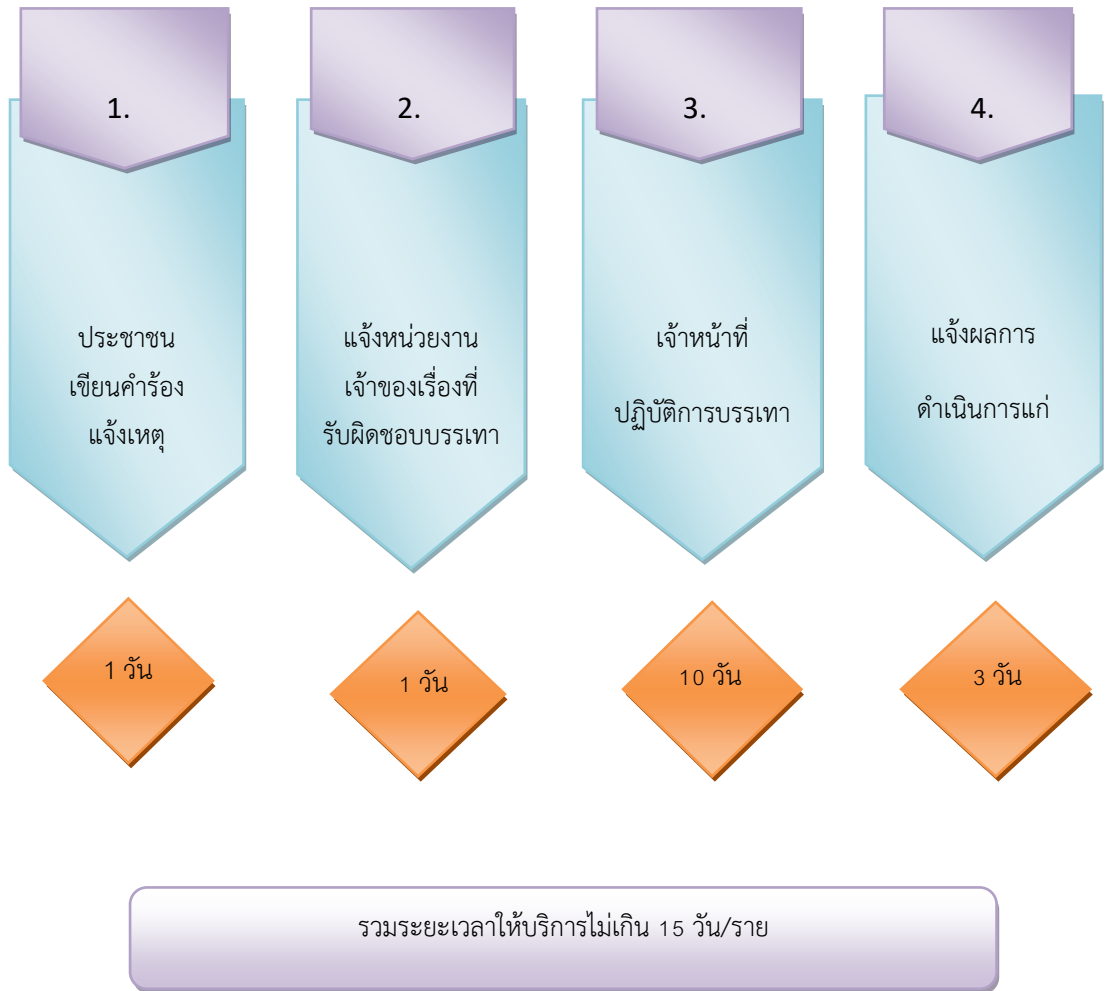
1.

ประชาชน
เขียนคำร้อง
แจ้งเหตุ

2.

แจ้งหน่วยงาน
เจ้าของเรื่องที่
รับผิดชอบบรรเทา

3.

เจ้าหน้าที่
ปฏิบัติการบรรเทา

4.

แจ้งผลการ
ดำเนินการแก่

1 วัน

1 วัน

10 วัน

3 วัน

รวมระยะเวลาให้บริการไม่เกิน 15 วัน/ราย